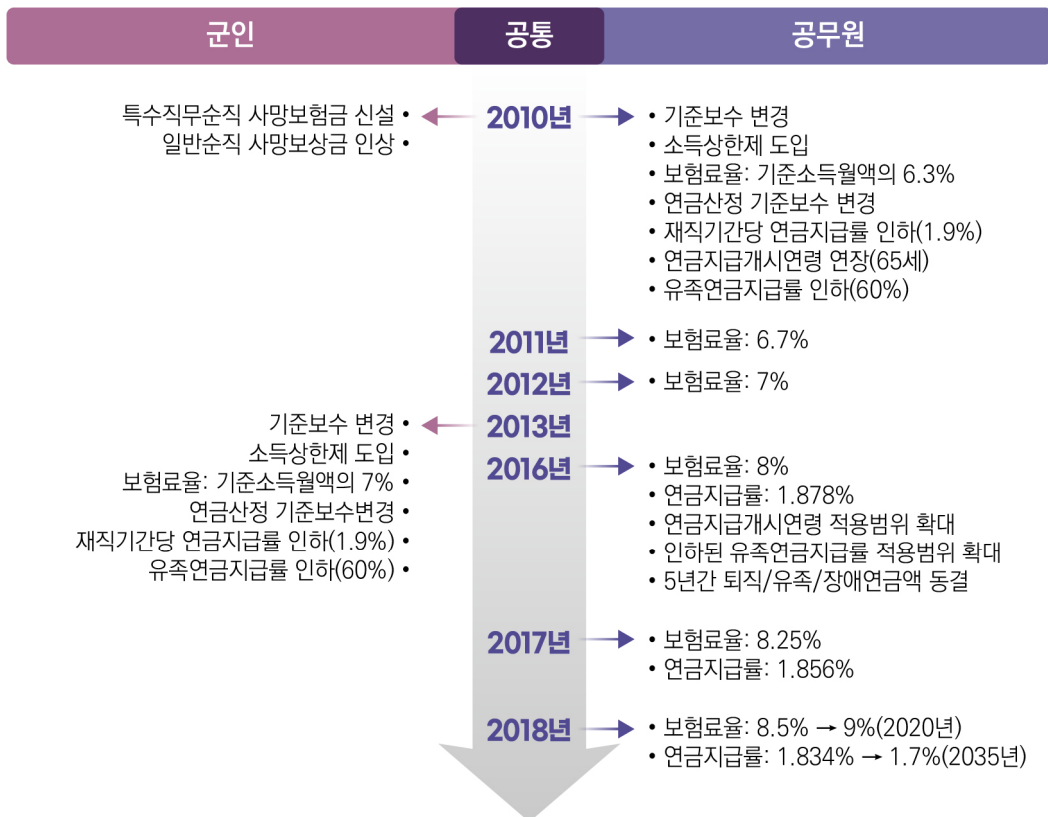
군인 공통 공무원

특수직무순직 사망보험금 신설 •
일반순직 사망보상금 인상 •

2010년

• 기준보수 변경
• 소득상한제 도입
• 보험료율: 기준소득월액의 6.3%
• 연금산정 기준보수 변경
• 재직기간당 연금지급률 인하(1.9%)
• 연금지급개시연령 연장(65세)
• 유족연금지급률 인하(60%)

2011년

• 보험료율: 6.7%

2012년

• 보험료율: 7%

기준보수 변경 •
소득상한제 도입 •
보험료율: 기준소득월액의 7% •
연금산정 기준보수변경 •
재직기간당 연금지급률 인하(1.9%) •
유족연금지급률 인하(60%) •

2013년

2016년

• 보험료율: 8%
• 연금지급률: 1.878%
• 연금지급개시연령 적용범위 확대
• 인하된 유족연금지급률 적용범위 확대
• 5년간 퇴직/유족/장애연금액 동결

2017년

• 보험료율: 8.25%
• 연금지급률: 1.856%

2018년

• 보험료율: 8.5% → 9%(2020년)
• 연금지급률: 1.834% → 1.7%(2035년)